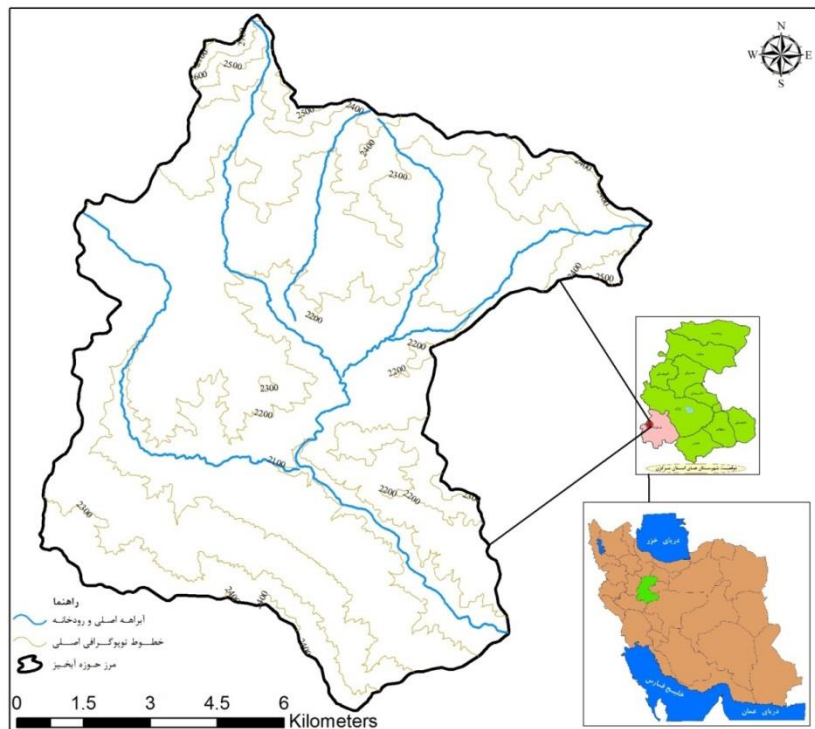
N
W E
S

2600 2500
2400
2400
2300
2400
2500
2200
2200
2200
2300
2200
2100
2200
2200
2300
2400
2300

موقعیت شهرستان صدی استان مرکزی

دریای خزر
خلیج فارس
دریای عمان

راهنما
آبراهه اصلی و رودخانه
خطوط توپوگرافی اصلی
مرز حوزه آبخیز

0 1.5 3 4.5 6 Kilometers